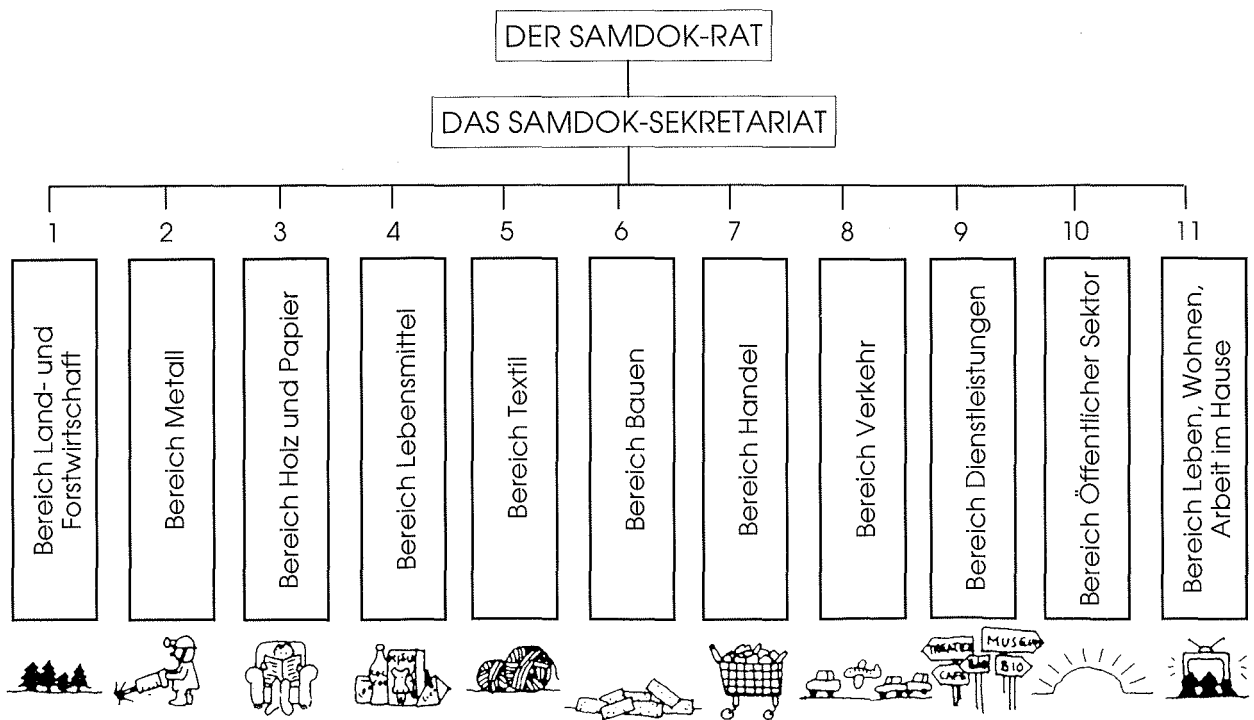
DER SAMDOK-RAT

DAS SAMDOK-SEKRETARIAT

1
Bereich Land- und Forstwirtschaft

2
Bereich Metall

3
Bereich Holz und Papier

4
Bereich Lebensmittel

5
Bereich Textil

6
Bereich Bauen

7
Bereich Handel

8
Bereich Verkehr

9
Bereich Dienstleistungen

10
Bereich Öffentlicher Sektor

11
Bereich Leben, Wohnen, Arbeit im Hause

THEATER MUSEUM CAFE BIO